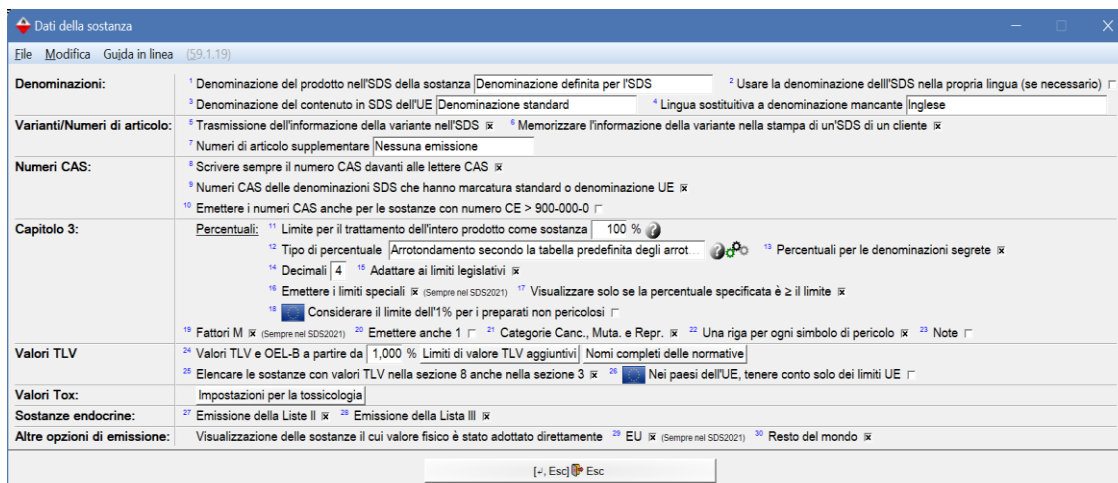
Dati della sostanza

File Modifica Guida in linea (59.1.19)

| | |
|---|---|
| Denominazioni: | ¹ Denominazione del prodotto nell'SDS della sostanza Denominazione definita per l'SDS ² Usare la denominazione delll'SDS nella propria lingua (se necessario) ³ Denominazione del contenuto in SDS dell'UE Denominazione standard ⁴ Lingua sostituitiva a denominazione mancante Inglese |
| Varianti/Numeri di articolo: | ⁵ Trasmissione dell'informazione della variante nell'SDS ⁶ Memorizzare l'informazione della variante nella stampa di un'SDS di un cliente ⁷ Numeri di articolo supplementare Nessuna emissione |
| Numeri CAS: | ⁸ Scrivere sempre il numero CAS davanti alle lettere CAS ⁹ Numeri CAS delle denominazioni SDS che hanno marcatura standard o denominazione UE ¹⁰ Emettere i numeri CAS anche per le sostanze con numero CE > 900-000-0 |
| Capitolo 3: | Percentuali: ¹¹ Limite per il trattamento dell'intero prodotto come sostanza 100 % ¹² Tipo di percentuale Arrotondamento secondo la tabella predefinita degli arrot ¹³ Percentuali per le denominazioni segrete ¹⁴ Decimali 4 ¹⁵ Adattare ai limiti legislativi ¹⁶ Emettere i limiti speciali (Sempre nel SDS2021) ¹⁷ Visualizzare solo se la percentuale specificata è ≥ il limite ¹⁸ Considerare il limite dell'1% per i preparati non pericolosi ¹⁹ Fattori M (Sempre nel SDS2021) ²⁰ Emettere anche 1 ²¹ Categorie Canc., Muta. e Repr. ²² Una riga per ogni simbolo di pericolo ²³ Note |
| Valori TLV | ²⁴ Valori TLV e OEL-B a partire da 1,000 % Limiti di valore TLV aggiuntivi Nomi completi delle normative ²⁵ Elencare le sostanze con valori TLV nella sezione 8 anche nella sezione 3 ²⁶ Nei paesi dell'UE, tenere conto solo dei limiti UE |
| Valori Tox: | Impostazioni per la tossicologia |
| Sostanze endocrine: | ²⁷ Emissione della Liste II ²⁸ Emissione della Lista III |
| Altre opzioni di emissione: | Visualizzazione delle sostanze il cui valore fisico è stato adottato direttamente ²⁹ EU (Sempre nel SDS2021) ³⁰ Resto del mondo |

[↵, Esc] Esc